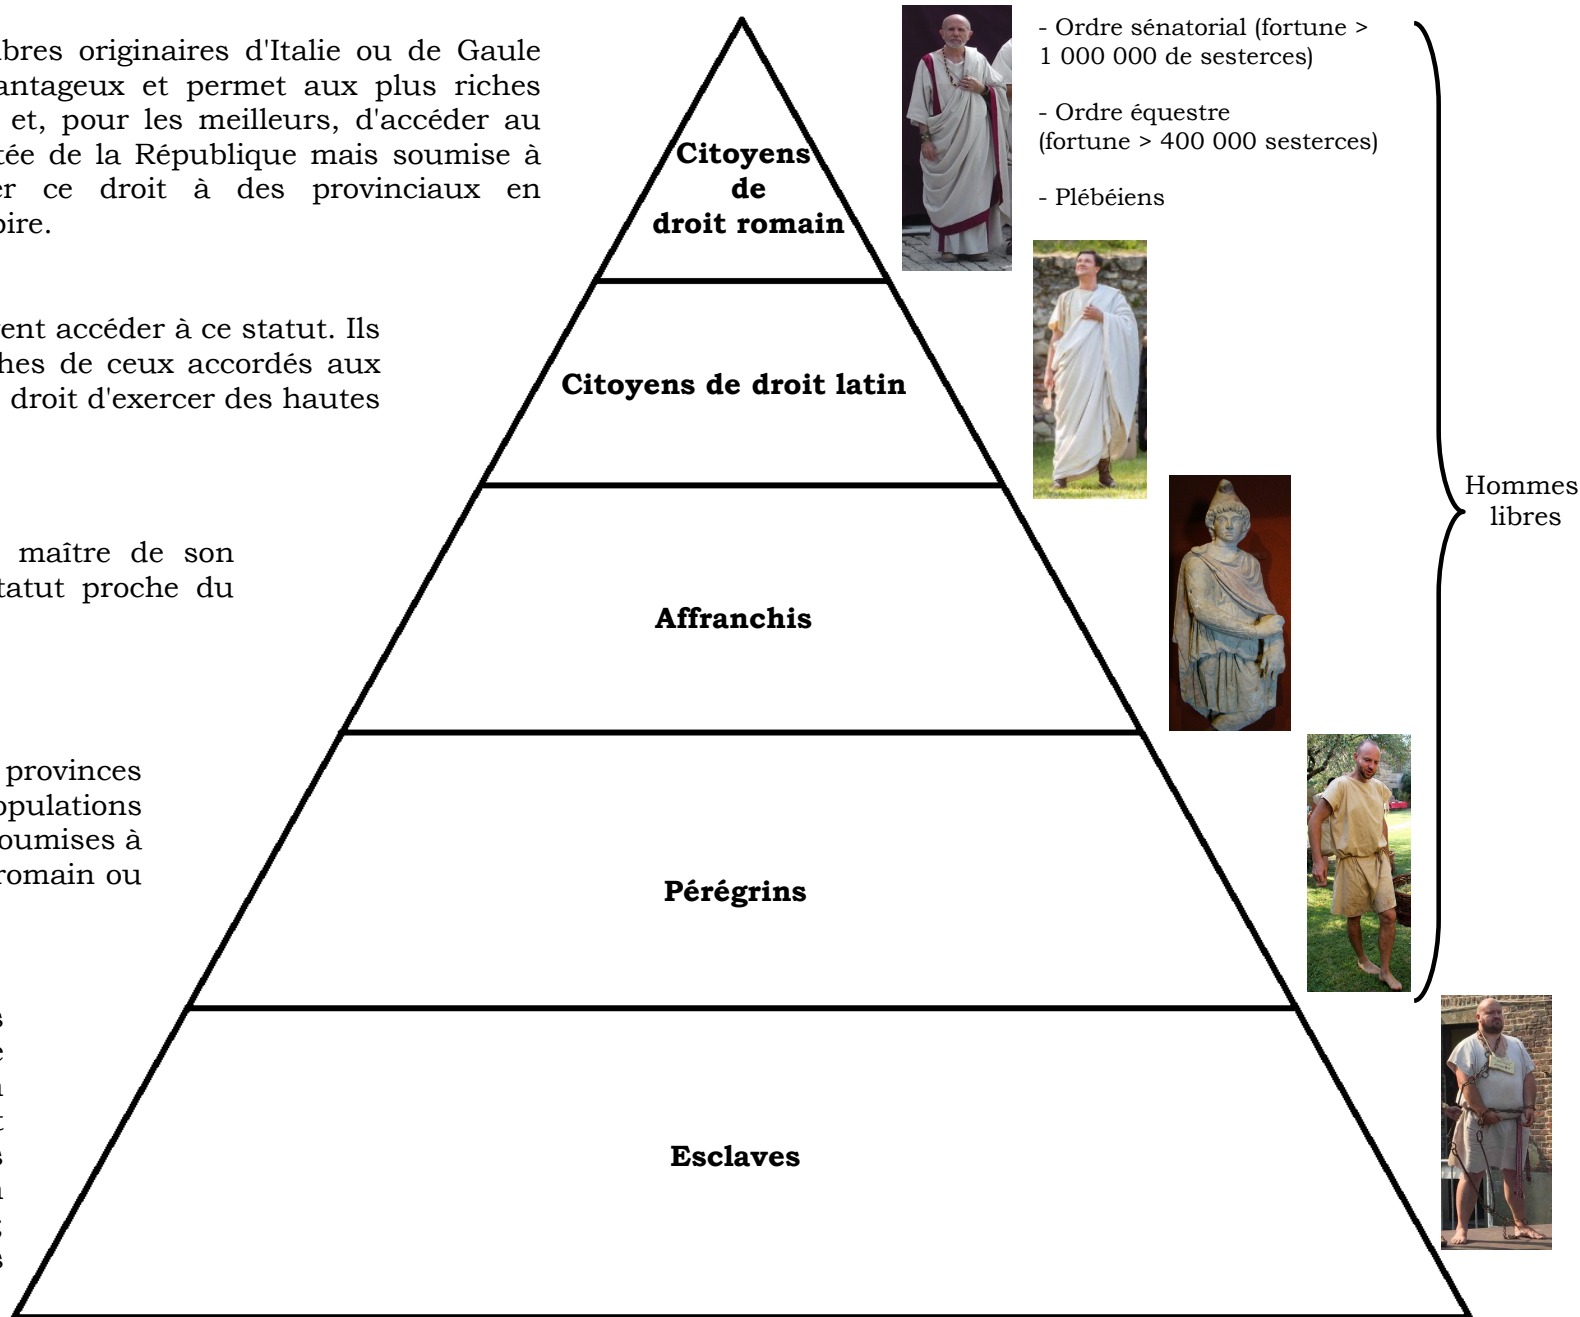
ibres originaires d'Italie ou de Gaule antageux et permet aux plus riches et, pour les meilleurs, d'accéder au tée de la République mais soumise à er ce droit à des provinciaux en oire.

ent accéder à ce statut. Ils hes de ceux accordés aux droit d'exercer des hautes

maître de son tatut proche du

provinces opulations oumises à romain ou

Citoyens de droit romain

Citoyens de droit latin

Affranchis

Pérégrins

Esclaves

- Ordre sénatorial (fortune > 1 000 000 de sesterces)

- Ordre équestre (fortune > 400 000 sesterces)

- Plébéiens

Hommes libres